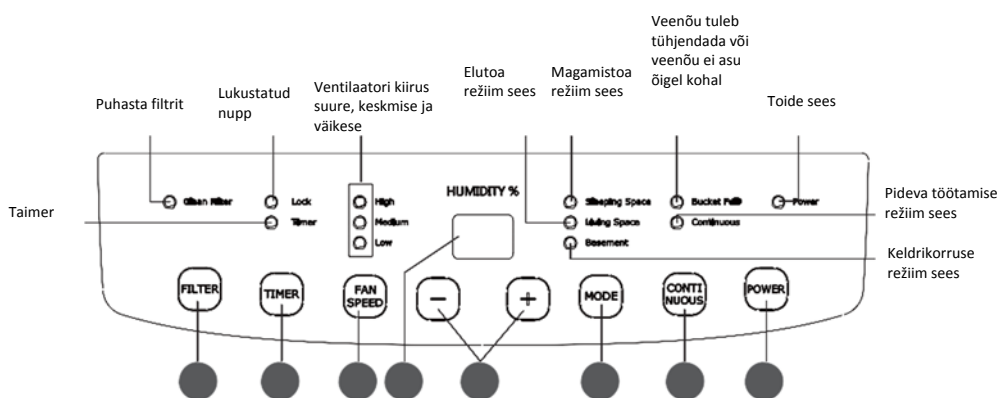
Veenõu tuleb tühjendada või veenõu ei asu õigel kohal

Elutoa režiim sees

Magamistoa režiim sees

Ventilaatori kiirus suure, keskmise ja väikese

Lukustatud nupp

Puhasta filtrit

Toide sees

Taimer

Clean Filter

Lock

Timer

High

Medium

Low

HUMIDITY %

Sleeping Space

Living Space

Basement

Bucket Full

Continuous

Power

Pideva töötamise režiim sees

Keldrikorruse režiim sees

FILTER

TIMER

FAN SPEED

−

+

MODE

CONTI NUOUS

POWER